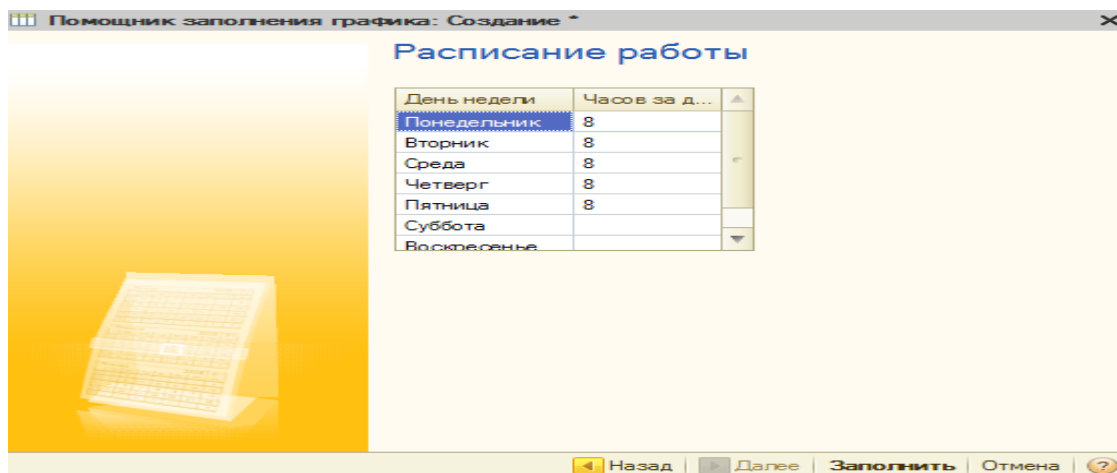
Помощник заполнения графика: Создание *

Расписание работы

| День недели | Часов за д... |
|---|---|
| Понедельник | 8 |
| Вторник | 8 |
| Среда | 8 |
| Четверг | 8 |
| Пятница | 8 |
| Суббота | |
| Воскресенье | |

Назад | Далее | Заполнить | Отмена | ?